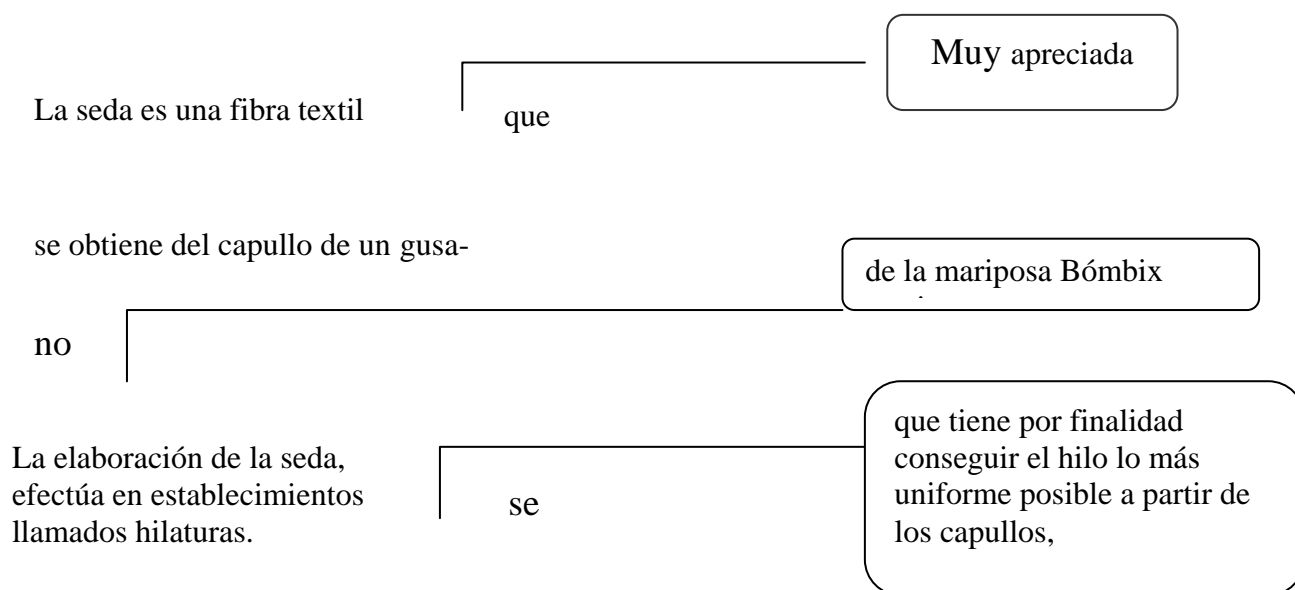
Muy apreciada

La seda es una fibra textil

que

se obtiene del capullo de un gusa-

de la mariposa Bómbix

no

que tiene por finalidad conseguir el hilo lo más uniforme posible a partir de los capullos,

La elaboración de la seda, efectúa en establecimientos llamados hilaturas.

se